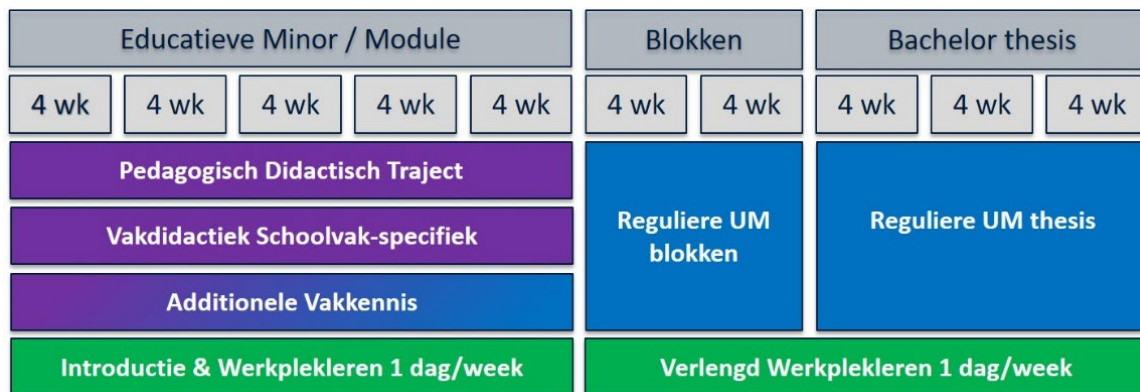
| Educatieve Minor / Module | | | | | Blokken | | Bachelor thesis | | |
|---|---|---|---|---|---|---|---|---|---|
| 4 wk | 4 wk | 4 wk | 4 wk | 4 wk | 4 wk | 4 wk | 4 wk | 4 wk | 4 wk |
| Pedagogisch Didactisch Traject | | | | | Reguliere UM blokken | | Reguliere UM thesis | | |
| Vakdidactiek Schoolvak-specifiek | | | | | | | | | |
| Additionele Vakkennis | | | | | | | | | |
| Introductie & Werkplekleren 1 dag/week | | | | | Verlengd Werkplekleren 1 dag/week | | | | |